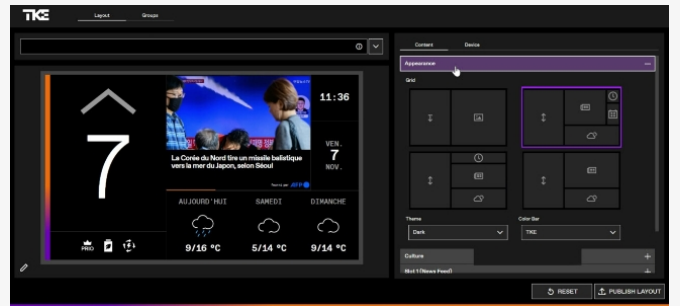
TKE
Layout
Groups

7
11:36
VEN.
7
NOV.
La Corée du Nord tire un missile balistique vers la mer du Japon, selon Séoul
AUJOURD'HUI
SAMEDI
DIMANCHE
9/16 °C
5/14 °C
9/14 °C
PRIO

Content
Device
Appearance
Grid
Theme
Dark
Color Bar
TKE
Culture
Slot 1 (News Feed)
RESET
PUBLISH LAYOUT